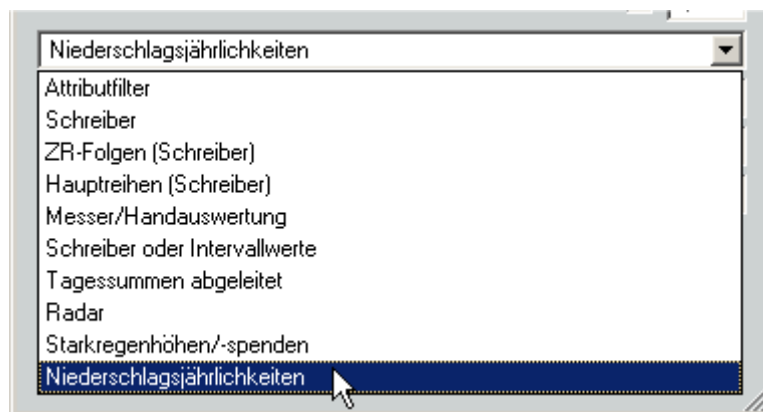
Niederschlagsjährlichkeiten

Attributfilter
Schreiber
ZR-Folgen (Schreiber)
Hauptreihen (Schreiber)
Messer/Handauswertung
Schreiber oder Intervallwerte
Tagessummen abgeleitet
Radar
Starkregenhöhen/-spenden
Niederschlagsjährlichkeiten